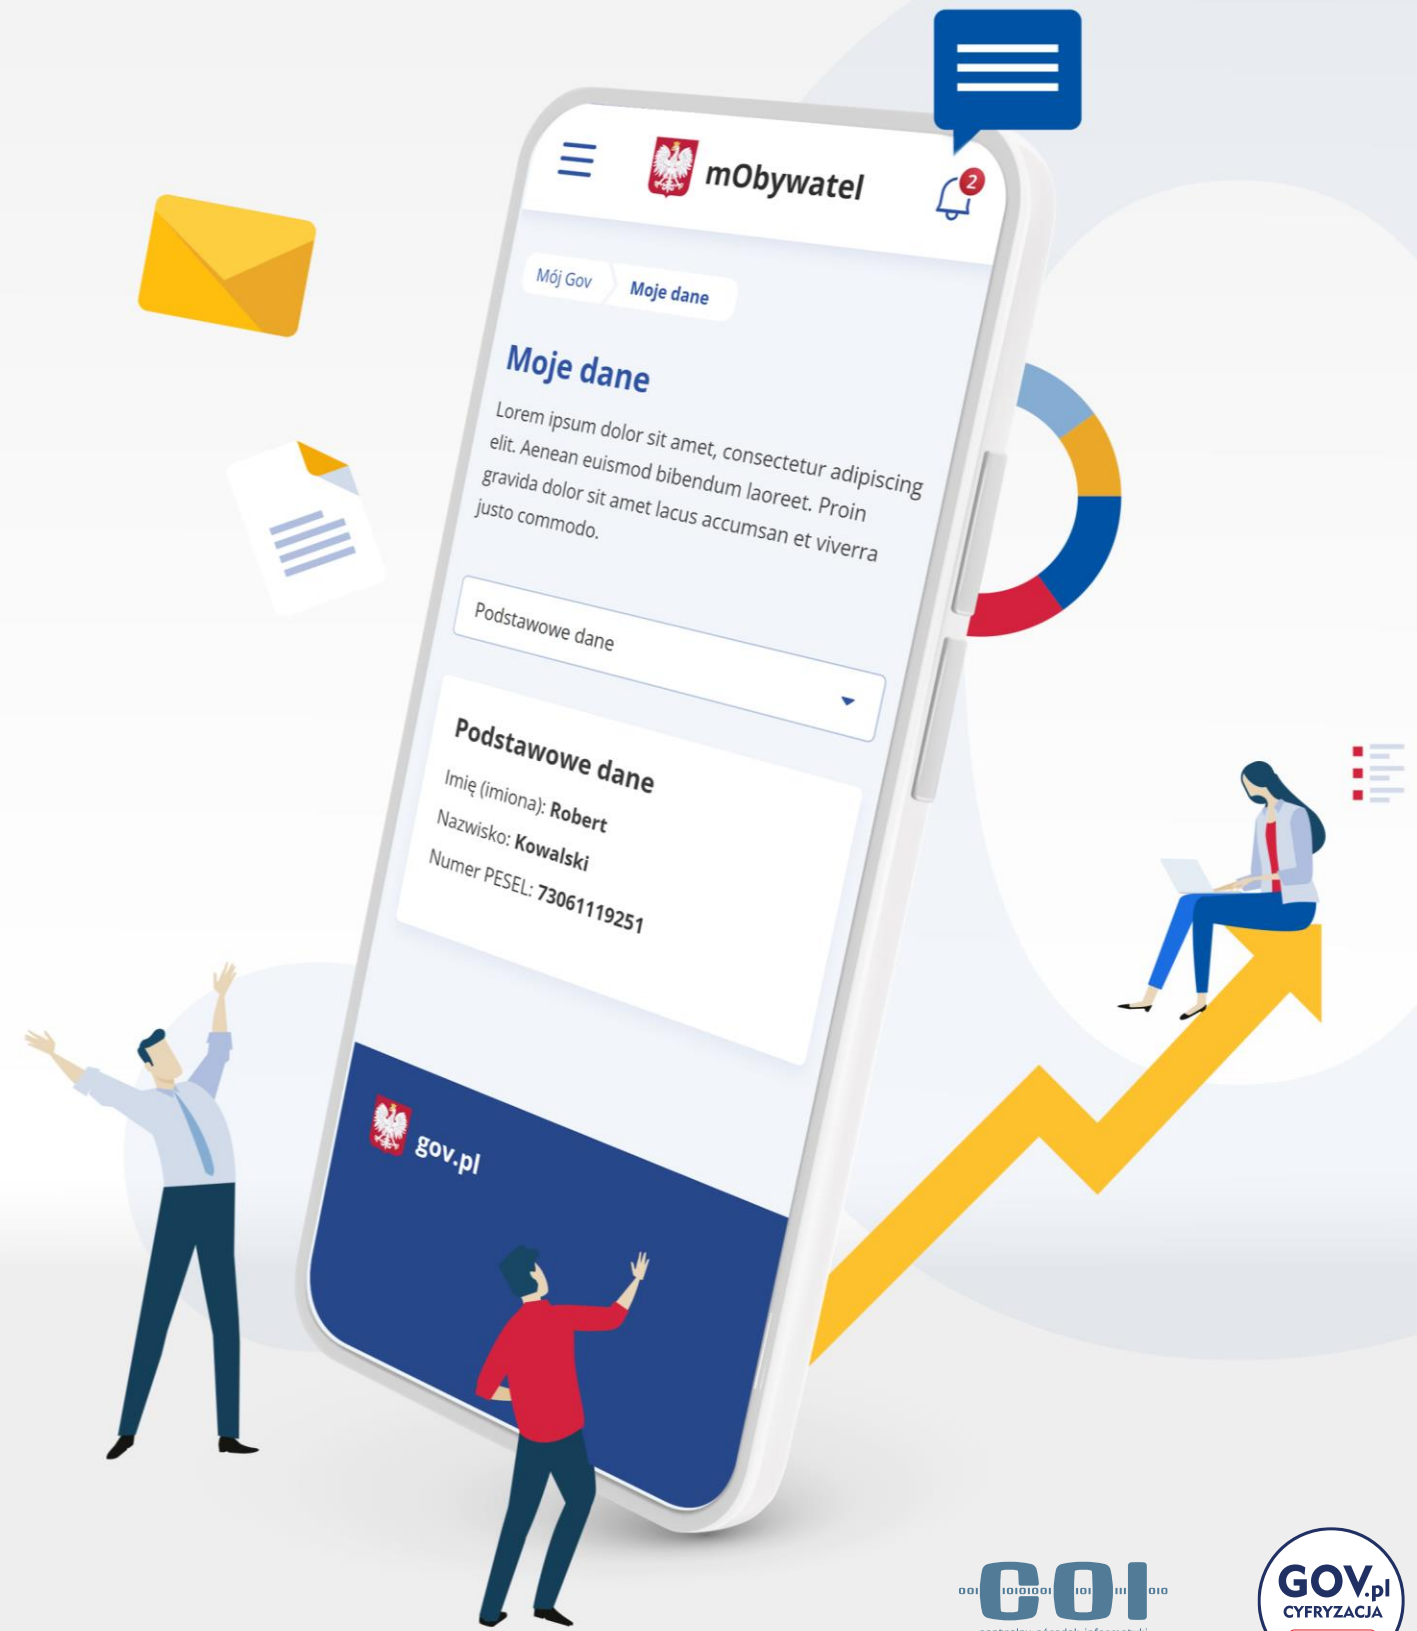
mObywatel

2

Mój Gov
Moje dane

Moje dane

Lorem ipsum dolor sit amet, consectetur adipiscing elit. Aenean euismod bibendum laoreet. Proin gravida dolor sit amet lacus accumsan et viverra justo commodo.

Podstawowe dane

Podstawowe dane

Imię (imiona): Robert
Nazwisko: Kowalski
Numer PESEL: 73061119251

gov.pl

COI

GOV.pl
CYFRYZACJA